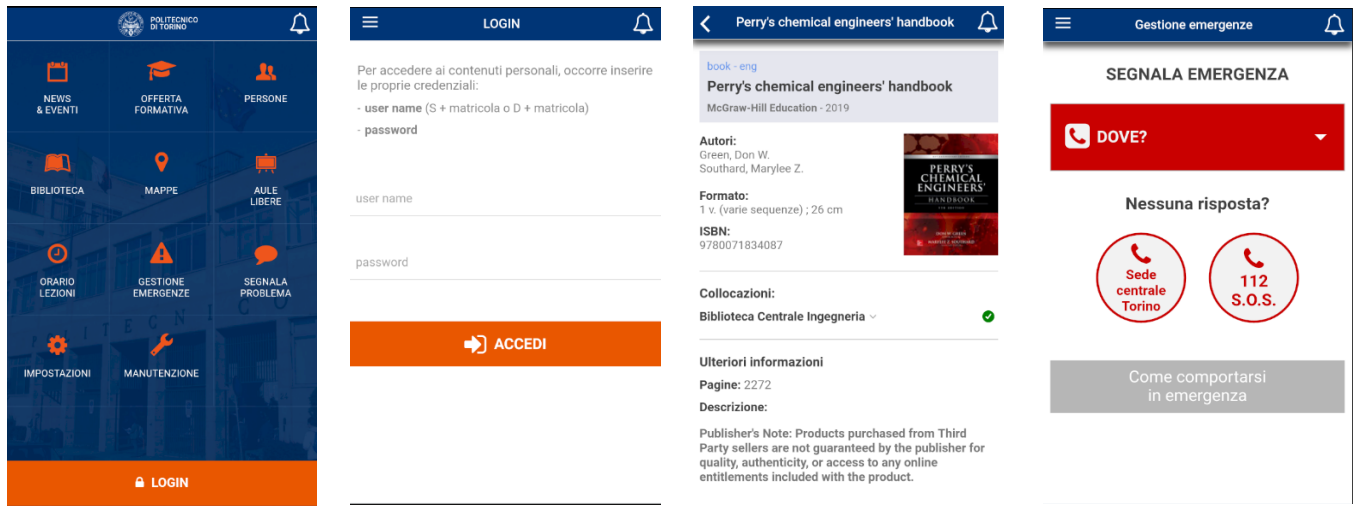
POLITECNICO DI TORINO

NEWS & EVENTI
OFFERTA FORMATIVA
PERSONE
BIBLIOTECA
MAPPE
AULE LIBERE
ORARIO LEZIONI
GESTIONE EMERGENZE
SEGNALA PROBLEMA
IMPOSTAZIONI
MANUTENZIONE

LOGIN

LOGIN

Per accedere ai contenuti personali, occorre inserire le proprie credenziali:
- user name (S + matricola o D + matricola)
- password

user name

password

ACCEDI

Perry's chemical engineers' handbook

book - eng
Perry's chemical engineers' handbook
McGraw-Hill Education - 2019

Autori:
Green, Don W.
Southard, Marylee Z.

PERRY'S CHEMICAL ENGINEERS' HANDBOOK

Formato:
1 v. (varie sequenze) ; 26 cm

ISBN:
9780071834087

Collocazioni:
Biblioteca Centrale Ingegneria

Ulteriori informazioni
Pagine: 2272
Descrizione:
Publisher's Note: Products purchased from Third Party sellers are not guaranteed by the publisher for quality, authenticity, or access to any online entitlements included with the product.

Gestione emergenze

SEGNALA EMERGENZA

DOVE?

Nessuna risposta?

Sede centrale Torino

112 S.O.S.

Come comportarsi in emergenza